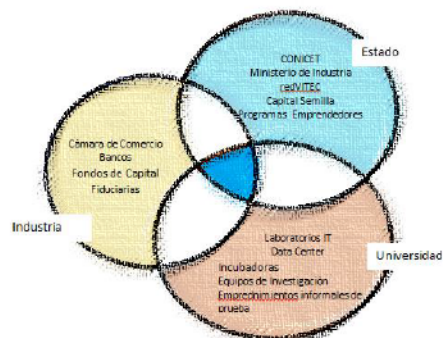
Estado

CONICET
Ministerio de Industria
cedVITEC
Capital Semilla
Programas Emprendedores

Cámara de Comercio
Bancos
Fondos de Capital
Fiduciarias

Industria

Laboratorios IT
Data Center
Incubadoras
Equipos de Investigación
Emprendimientos informales de prueba

Universidad